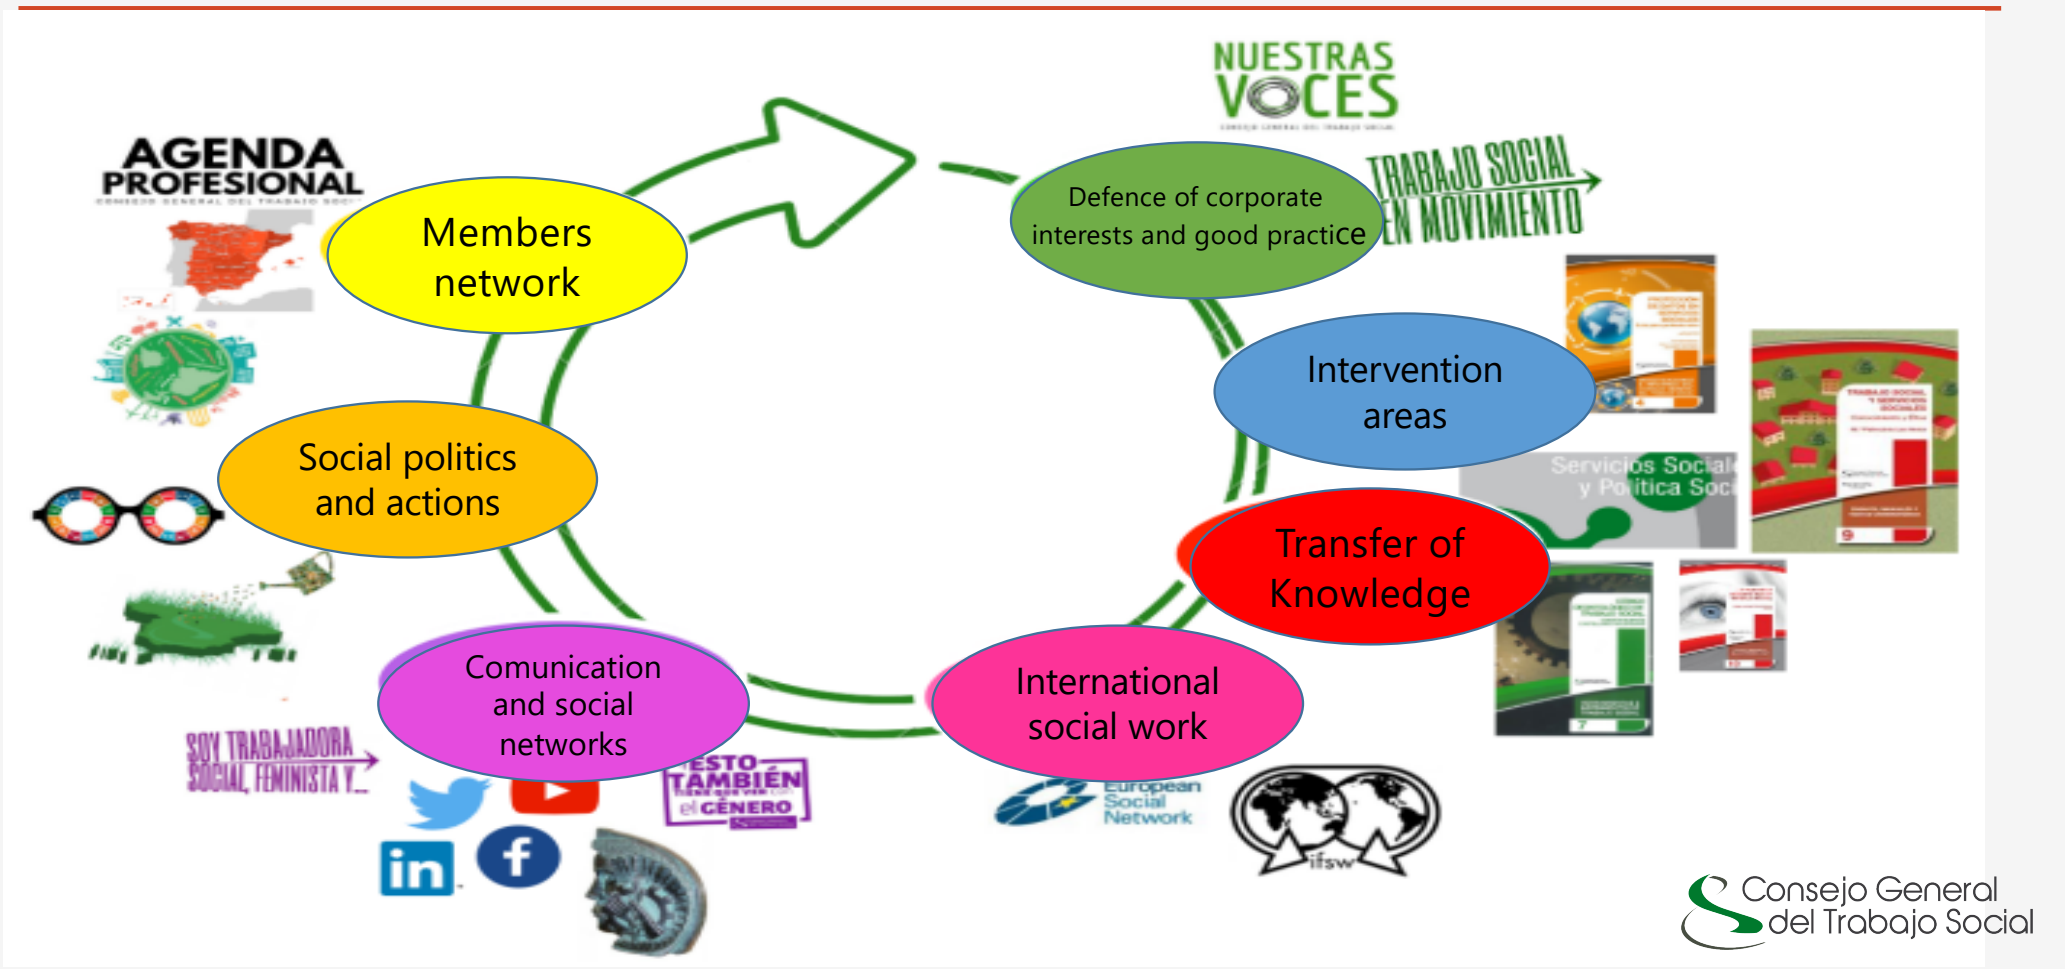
NUESTRAS VOCES

AGENDA PROFESIONAL

TRABAJO SOCIAL EN MOVIMIENTO

Members network

Defence of corporate interests and good practice

Intervention areas

Social politics and actions

Servicios Sociales y Política Social

Transfer of Knowledge

Comunication and social networks

International social work

SOY TRABAJADORA SOCIAL, FEMINISTA Y...

ESTO TAMBIÉN tiene que ver con el GÉNERO

European Social Network

ifsw

Consejo General del Trabajo Social